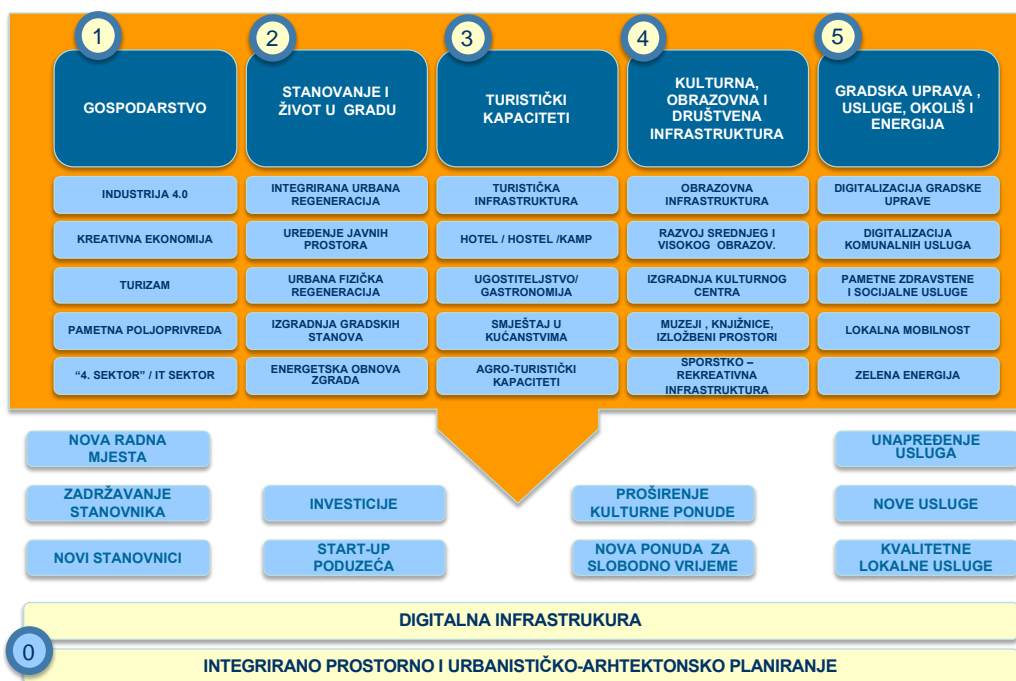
1
GOSPODARSTVO

2
STANOVANJE I ŽIVOT U GRADU

3
TURISTIČKI KAPACITETI

4
KULTURNA, OBRAZOVNA I DRUŠTVENA INFRASTRUKTURA

5
GRADSKA UPRAVA , USLUGE, OKOLIŠ I ENERGIJA

INDUSTRIJA 4.0

KREATIVNA EKONOMIJA

TURIZAM

PAMETNA POLJOPRIVREDA

"4. SEKTOR" / IT SEKTOR

INTEGRIRANA URBANA REGENERACIJA

UREĐENJE JAVNIH PROSTORA

URBANA FIZIČKA REGENERACIJA

IZGRADNJA GRADSKIH STANOVA

ENERGETSKA OBNOVA ZGRADA

TURISTIČKA INFRASTRUKTURA

HOTEL / HOSTEL /KAMP

UGOSTITELJSTVO/ GASTRONOMIJA

SMJEŠTAJ U KUČANSTVIMA

AGRO-TURISTIČKI KAPACITETI

OBRAZOVNA INFRASTRUKTURA

RAZVOJ SREDNJEG I VISOKOG OBRAZOV.

IZGRADNJA KULTURNOG CENTRA

MUZEJI , KNJIŽNICE, IZLOŽBENI PROSTORI

SPORSTKO – REKREATIVNA INFRASTRUKTURA

DIGITALIZACIJA GRADSKE UPRAVE

DIGITALIZACIJA KOMUNALNIH USLUGA

PAMETNE ZDRAVSTENE I SOCIJALNE USLUGE

LOKALNA MOBILNOST

ZELENA ENERGIJA

NOVA RADNA MJESTA

ZADRŽAVANJE STANOVNIKA

NOVI STANOVNICI

INVESTICIJE

START-UP PODUZEĆA

PROŠIRENJE KULTURNE PONUDE

NOVA PONUDA ZA SLOBODNO VRIJEME

UNAPREĐENJE USLUGA

NOVE USLUGE

KVALITETNE LOKALNE USLUGE

DIGITALNA INFRASTRUKURA

0
INTEGRIRANO PROSTORNO I URBANISTIČKO-ARHTEKTONSKO PLANIRANJE